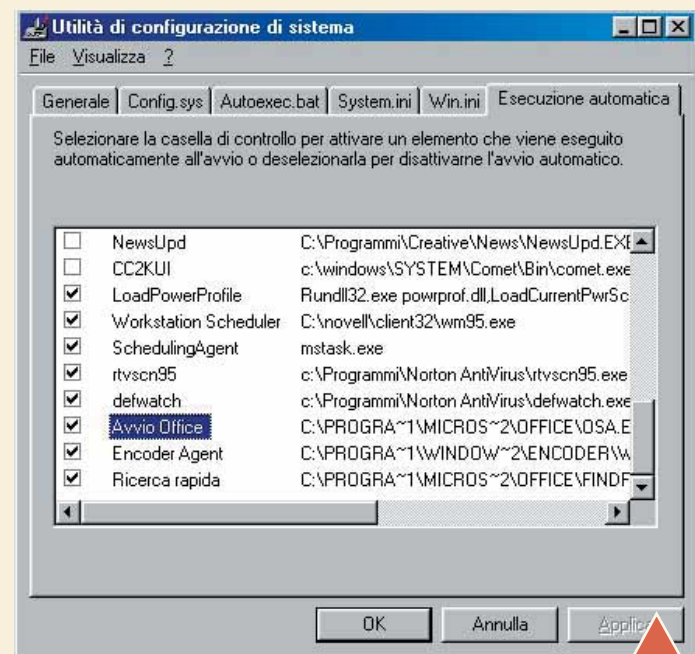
Utilità di configurazione di sistema

File Visualizza ?

Generale | Config.sys | Autoexec.bat | System.ini | Win.ini | Esecuzione automatica

Selezionare la casella di controllo per attivare un elemento che viene eseguito automaticamente all'avvio o deselezionarla per disattivarne l'avvio automatico.

| | | |
|---|---|---|
| ☐ | NewsUpd | C:\Programmi\Creative\News\NewsUpd.EXE |
| ☐ | CC2KUI | c:\windows\SYSTEM\Comet\Bin\comet.exe |
| ☑ | LoadPowerProfile | Rundll32.exe powrprof.dll,LoadCurrentPwrSc |
| ☑ | Workstation Scheduler | C:\novell\client32\wm95.exe |
| ☑ | SchedulingAgent | mstask.exe |
| ☑ | rtvscn95 | c:\Programmi\Norton AntiVirus\rtvscn95.exe |
| ☑ | defwatch | c:\Programmi\Norton AntiVirus\defwatch.exe |
| ☑ | Avvio Office | C:\PROGRA~1\MICROS~2\OFFICE\OSA.E |
| ☑ | Encoder Agent | C:\PROGRA~1\WINDOW~2\ENCODER\W |
| ☑ | Ricerca rapida | C:\PROGRA~1\MICROS~2\OFFICE\FINDF |

OK | Annulla | Applica